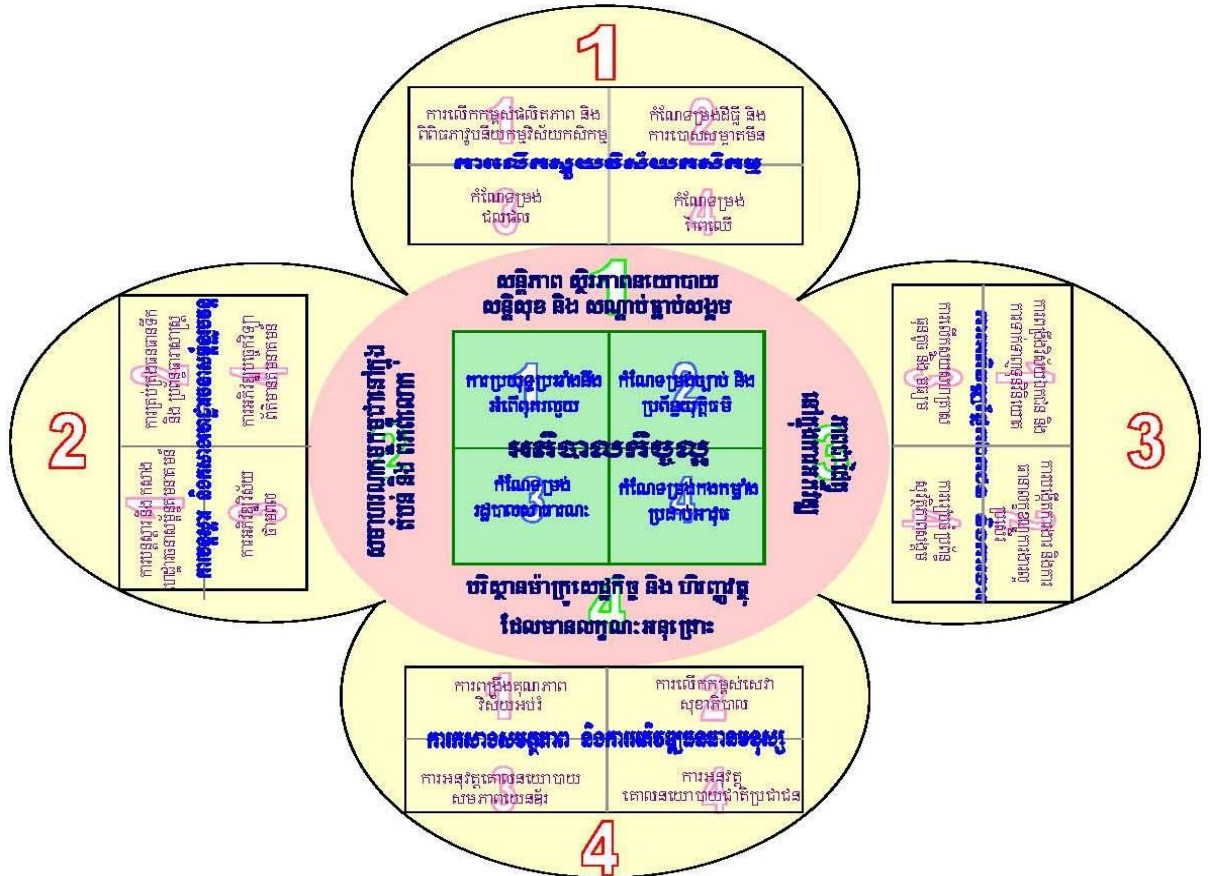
1

ការលើកកម្ពស់ផលិតភាព និង ពិពិធកម្មវិស័យកសិកម្ម

កំណែទម្រង់ដីធ្លី និង ការបោសសម្អាតមីន

ការលើកស្ទួយវិស័យកសិកម្ម

កំណែទម្រង់ ជលផល

កំណែទម្រង់ ព្រៃឈើ

សន្តិភាព ស្ថិរភាពនយោបាយ សន្តិសុខ និង សណ្តាប់ធ្នាប់សង្គម

ការប្រយុទ្ធប្រឆាំងនឹង អំពើពុករលួយ

កំណែទម្រង់ច្បាប់ និង ប្រព័ន្ធយុត្តិធម៌

អភិបាលកិច្ចល្អ

កំណែទម្រង់ រដ្ឋបាលសាធារណៈ

កំណែទម្រង់កងកម្លាំង ប្រដាប់អាវុធ

បរិយាកាសម៉ាក្រូសេដ្ឋកិច្ច និង ហិរញ្ញវត្ថុ ដែលមានលក្ខណៈអនុគ្រោះ

2

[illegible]

3

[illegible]

4

ការពង្រឹងគុណភាព វិស័យអប់រំ

ការលើកកម្ពស់សេវា សុខាភិបាល

ការកសាងសមត្ថភាព និងការអភិវឌ្ឍធនធានមនុស្ស

ការអនុវត្តគោលនយោបាយ សមភាពយេនឌ័រ

ការអនុវត្ត គោលនយោបាយជាតិប្រជាជន